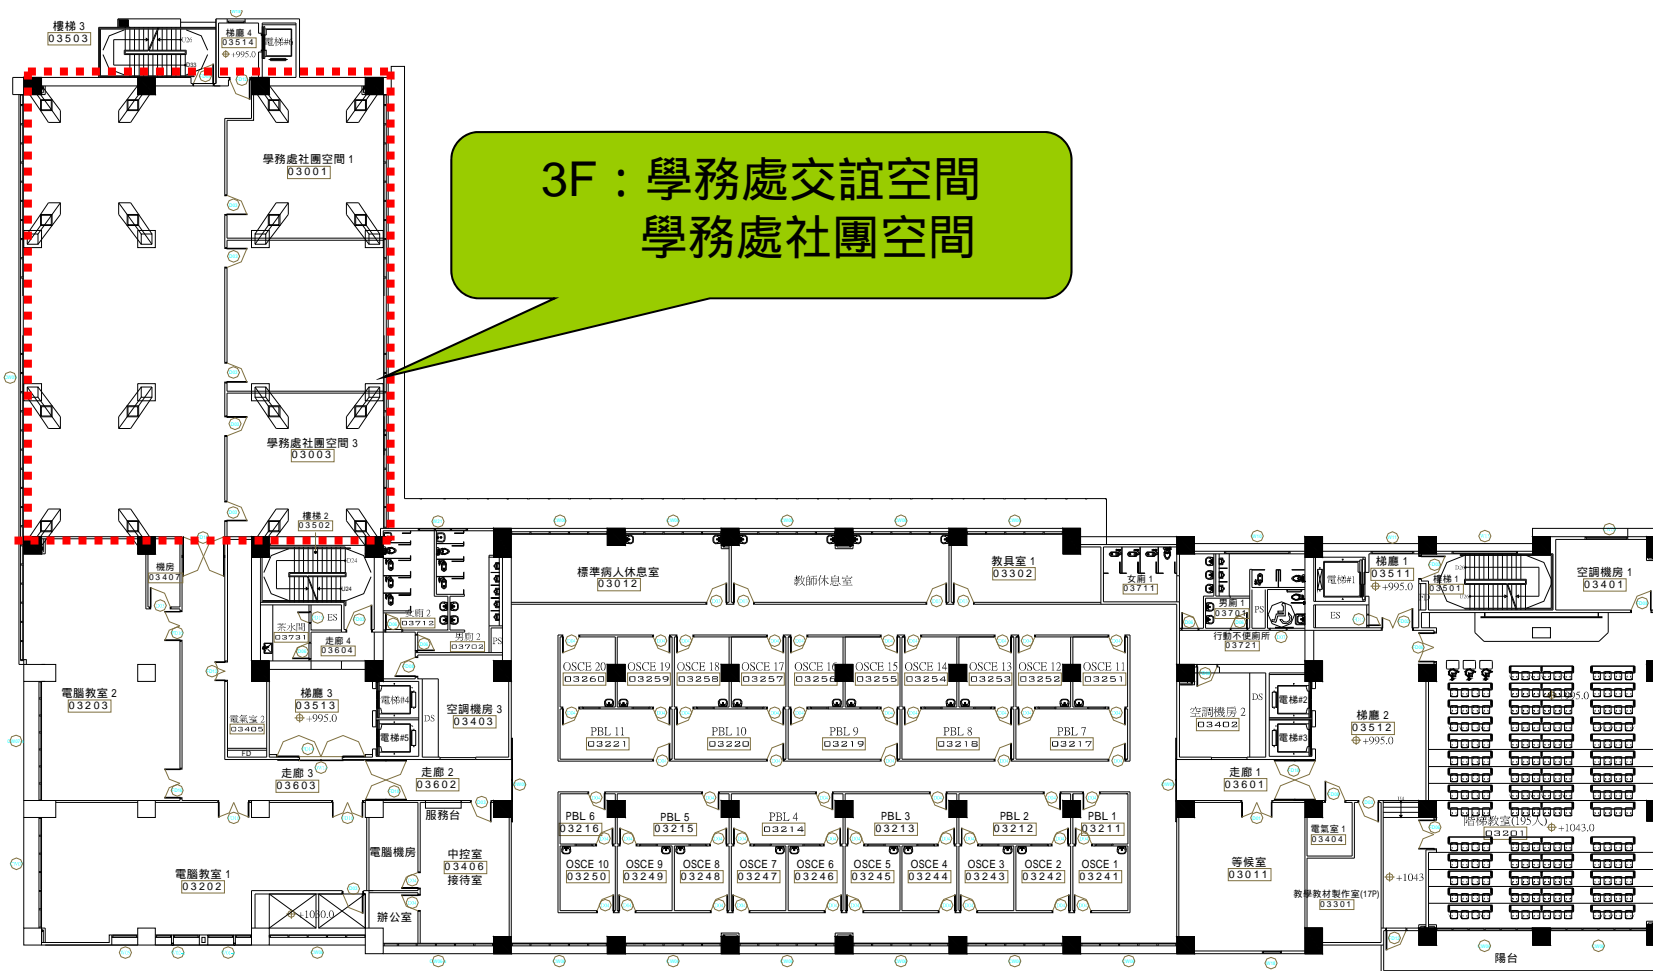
3F：學務處交誼空間
學務處社團空間

樓梯 3
03503
梯廳 4
03514
電梯#6
+995.0
學務處社團空間 1
03001
學務處社團空間 3
03003
樓梯 2
03502
機房
03407
茶水間
03731
ES
走廊 4
03604
女廁 2
03712
男廁 2
03702
PS
標準病人休息室
03012
教師休息室
教具室 1
03302
女廁 1
03711
男廁 1
03701
PS
電梯#1
樓梯 1
03511
+995.0
樓梯 1
03501
空調機房 1
03401
ES
行動不便廁所
03721
電腦教室 2
03203
梯廳 3
03513
+995.0
電梯#4
電梯#5
電氣室 2
03405
DS
空調機房 3
03403
OSCE 20
03260
OSCE 19
03259
OSCE 18
03258
OSCE 17
03257
OSCE 16
03256
OSCE 15
03255
OSCE 14
03254
OSCE 13
03253
OSCE 12
03252
OSCE 11
03251
PBL 11
03221
PBL 10
03220
PBL 9
03219
PBL 8
03218
PBL 7
03217
空調機房 2
03402
DS
電梯#2
電梯#3
梯廳 2
03512
+995.0
走廊 3
03603
走廊 2
03602
走廊 1
03601
服務台
PBL 6
03216
PBL 5
03215
PBL 4
03214
PBL 3
03213
PBL 2
03212
PBL 1
03211
電氣室 1
03404
階梯教室(195人)
03201
+1043.0
電腦機房
中控室
03406
接待室
OSCE 10
03250
OSCE 9
03249
OSCE 8
03248
OSCE 7
03247
OSCE 6
03246
OSCE 5
03245
OSCE 4
03244
OSCE 3
03243
OSCE 2
03242
OSCE 1
03241
等候室
03011
+1043
電腦教室 1
03202
+1030.0
辦公室
教學教材製作室(17P)
03301
陽台